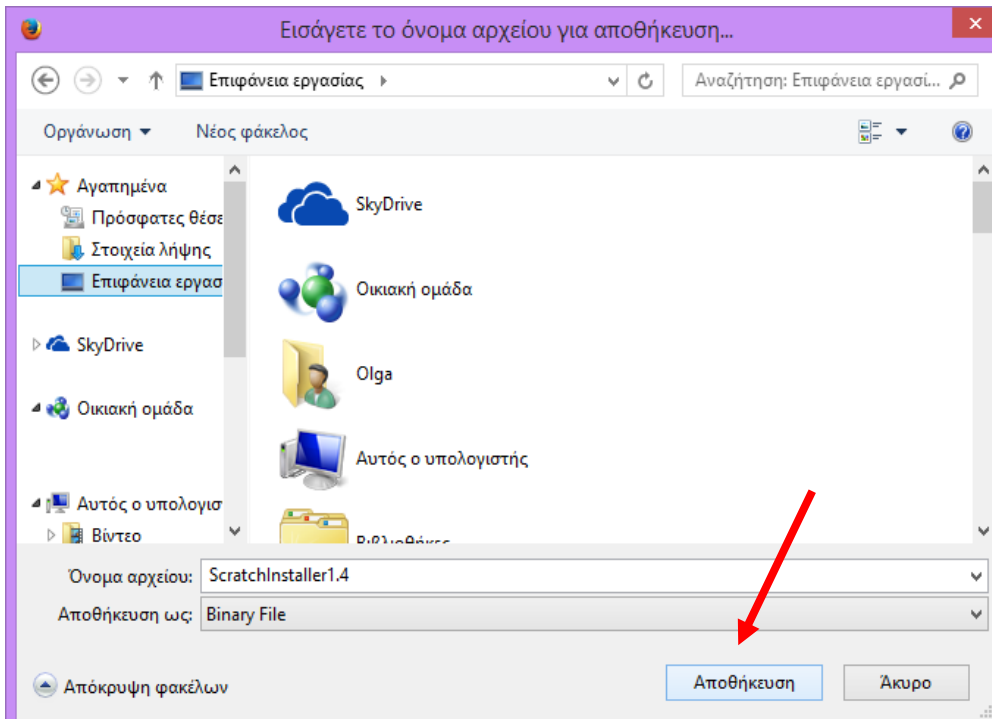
Εισάγετε το όνομα αρχείου για αποθήκευση...

Επιφάνεια εργασίας ▸

Αναζήτηση: Επιφάνεια εργασί...

Οργάνωση ▾ Νέος φάκελος

Αγαπημένα
Πρόσφατες θέσε
Στοιχεία λήψης
Επιφάνεια εργασ

SkyDrive

Οικιακή ομάδα

Αυτός ο υπολογισ
Βίντεο

SkyDrive
Οικιακή ομάδα
Olga
Αυτός ο υπολογιστής
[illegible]

Όνομα αρχείου: ScratchInstaller1.4
Αποθήκευση ως: Binary File

Απόκρυψη φακέλων

Αποθήκευση
Άκυρο